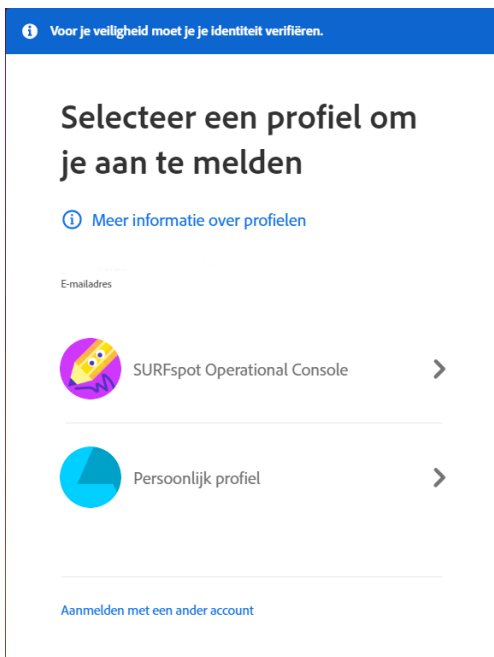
Voor je veiligheid moet je je identiteit verifiëren.

Selecteer een profiel om je aan te melden

Meer informatie over profielen

E-mailadres

SURFspot Operational Console

Persoonlijk profiel

Aanmelden met een ander account